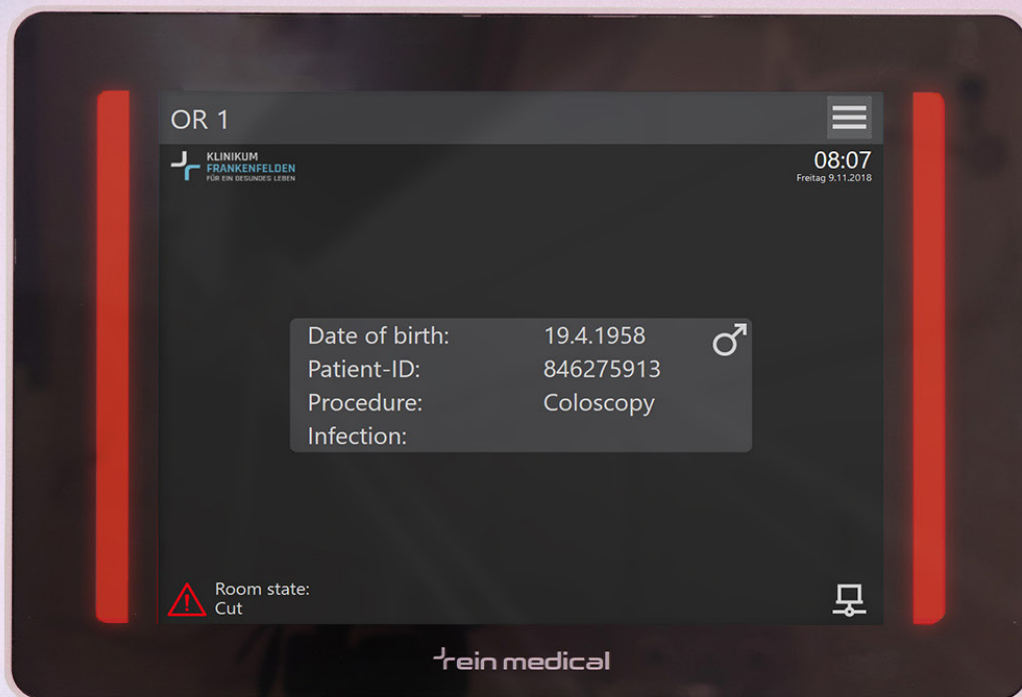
OR 1

KLINIKUM
FRANKENFELDEN
FÜR EIN GESUNDES LEBEN

08:07
Freitag 9.11.2018

| | |
|---|---|
| Date of birth: | 19.4.1958 |
| Patient-ID: | 846275913 |
| Procedure: | Coloscopy |
| Infection: | |

Room state:
Cut

rein medical